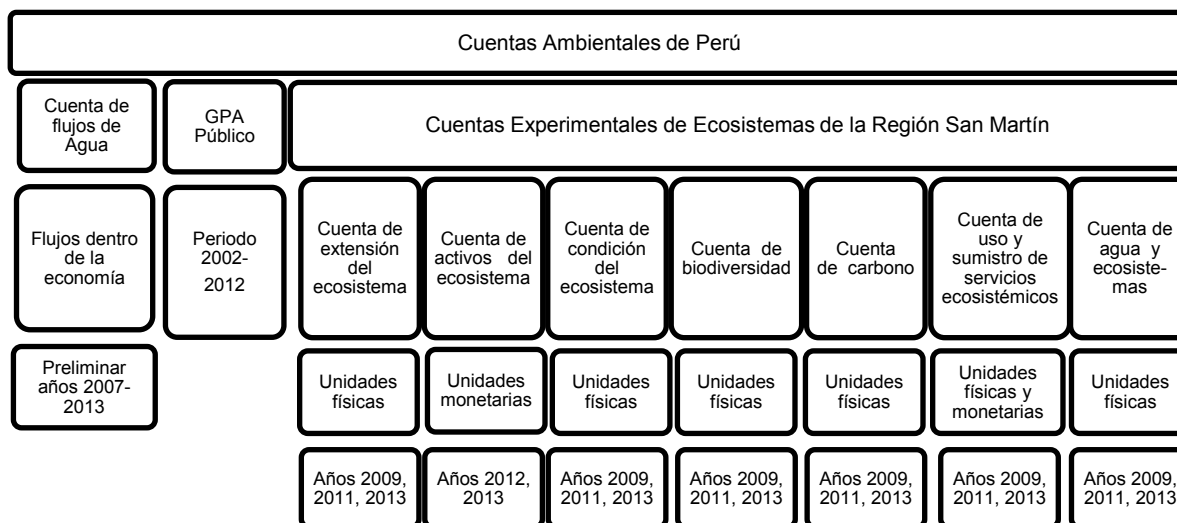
Cuentas Ambientales de Perú

Cuenta de flujos de Agua

GPA Público

Cuentas Experimentales de Ecosistemas de la Región San Martín

Flujos dentro de la economía

Periodo 2002-2012

Cuenta de extensión del ecosistema

Cuenta de activos del ecosistema

Cuenta de condición del ecosistema

Cuenta de biodiversidad

Cuenta de carbono

Cuenta de uso y sumistro de servicios ecosistémicos

Cuenta de agua y ecosistemas

Preliminar años 2007-2013

Unidades físicas

Unidades monetarias

Unidades físicas

Unidades físicas

Unidades físicas

Unidades físicas y monetarias

Unidades físicas

Años 2009, 2011, 2013

Años 2012, 2013

Años 2009, 2011, 2013

Años 2009, 2011, 2013

Años 2009, 2011, 2013

Años 2009, 2011, 2013

Años 2009, 2011, 2013